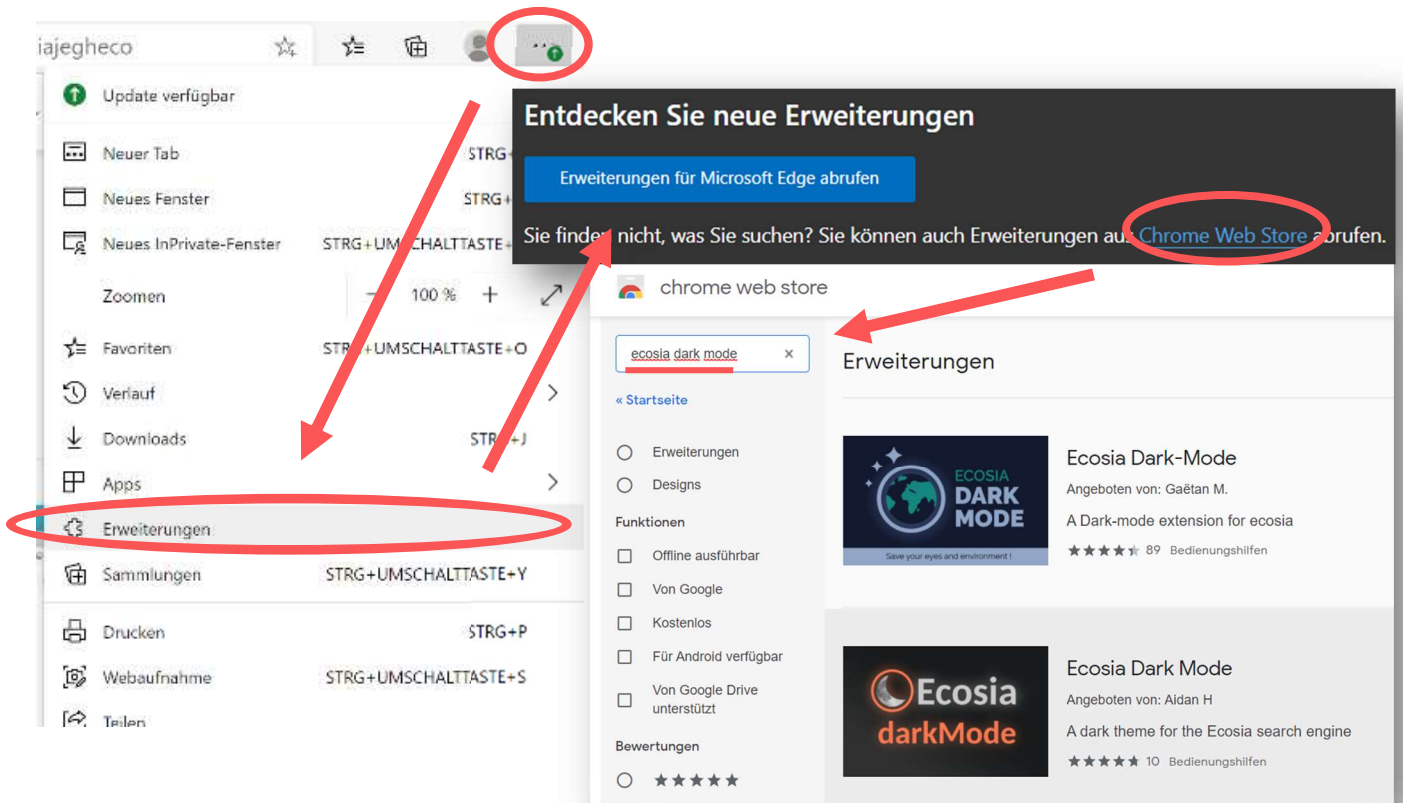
iajegheco

Update verfügbar

Neuer Tab STRG+

Neues Fenster STRG+

Neues InPrivate-Fenster STRG+UMSCHALTTASTE+

Zoomen − 100 % +

Favoriten STRG+UMSCHALTTASTE+O

Verlauf

Downloads STRG+J

Apps

Erweiterungen

Sammlungen STRG+UMSCHALTTASTE+Y

Drucken STRG+P

Webaufnahme STRG+UMSCHALTTASTE+S

Teilen

Entdecken Sie neue Erweiterungen

Erweiterungen für Microsoft Edge abrufen

Sie finden nicht, was Sie suchen? Sie können auch Erweiterungen aus Chrome Web Store abrufen.

chrome web store

ecosia dark mode ×

« Startseite

Erweiterungen

Erweiterungen

Designs

Funktionen

Offline ausführbar

Von Google

Kostenlos

Für Android verfügbar

Von Google Drive unterstützt

Bewertungen

Ecosia Dark-Mode

ECOSIA DARK MODE

Save your eyes and environment !

Angeboten von: Gaëtan M.

A Dark-mode extension for ecosia

89 Bedienungshilfen

Ecosia Dark Mode

Ecosia darkMode

Angeboten von: Aidan H

A dark theme for the Ecosia search engine

10 Bedienungshilfen